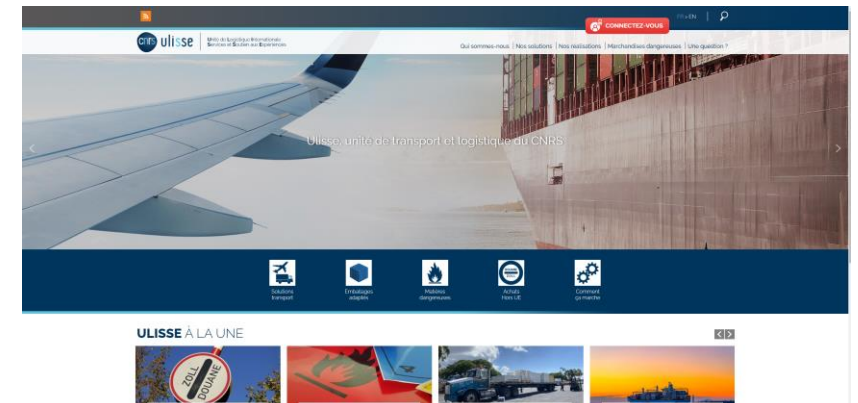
CONNECTEZ-VOUS

FR • EN

cnrs ulisse

Unité de Logistique Internationale Services et Soutien aux Expériences

Qui sommes-nous | Nos solutions | Nos réalisations | Marchandises dangereuses | Une question ?

Ulisse, unité de transport et logistique du CNRS

Solutions transport

Emballages adaptés

Matières dangereuses

Achats Hors UE

Comment ça marche

ULISSE À LA UNE

ZOLL DOUANE